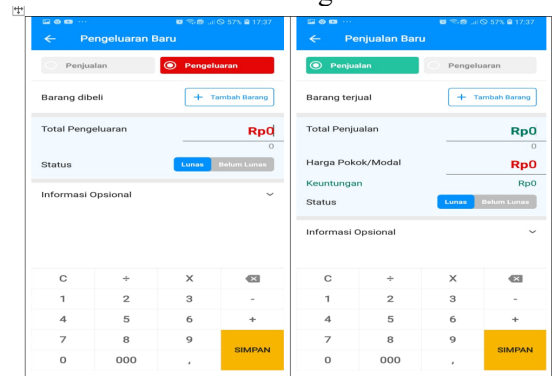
57% 17:37
← Pengeluaran Baru
Penjualan
Pengeluaran
Barang dibeli
+ Tambah Barang
Total Pengeluaran
Rp0
0
Status
Lunas
Belum Lunas
Informasi Opsional
C ÷ × ⌫
1 2 3 -
4 5 6 +
7 8 9
SIMPAN
0 000 ,

57% 17:37
← Penjualan Baru
Penjualan
Pengeluaran
Barang terjual
+ Tambah Barang
Total Penjualan
Rp0
0
Harga Pokok/Modal
Rp0
Keuntungan
Rp0
Status
Lunas
Belum Lunas
Informasi Opsional
C ÷ × ⌫
1 2 3 -
4 5 6 +
7 8 9
SIMPAN
0 000 ,